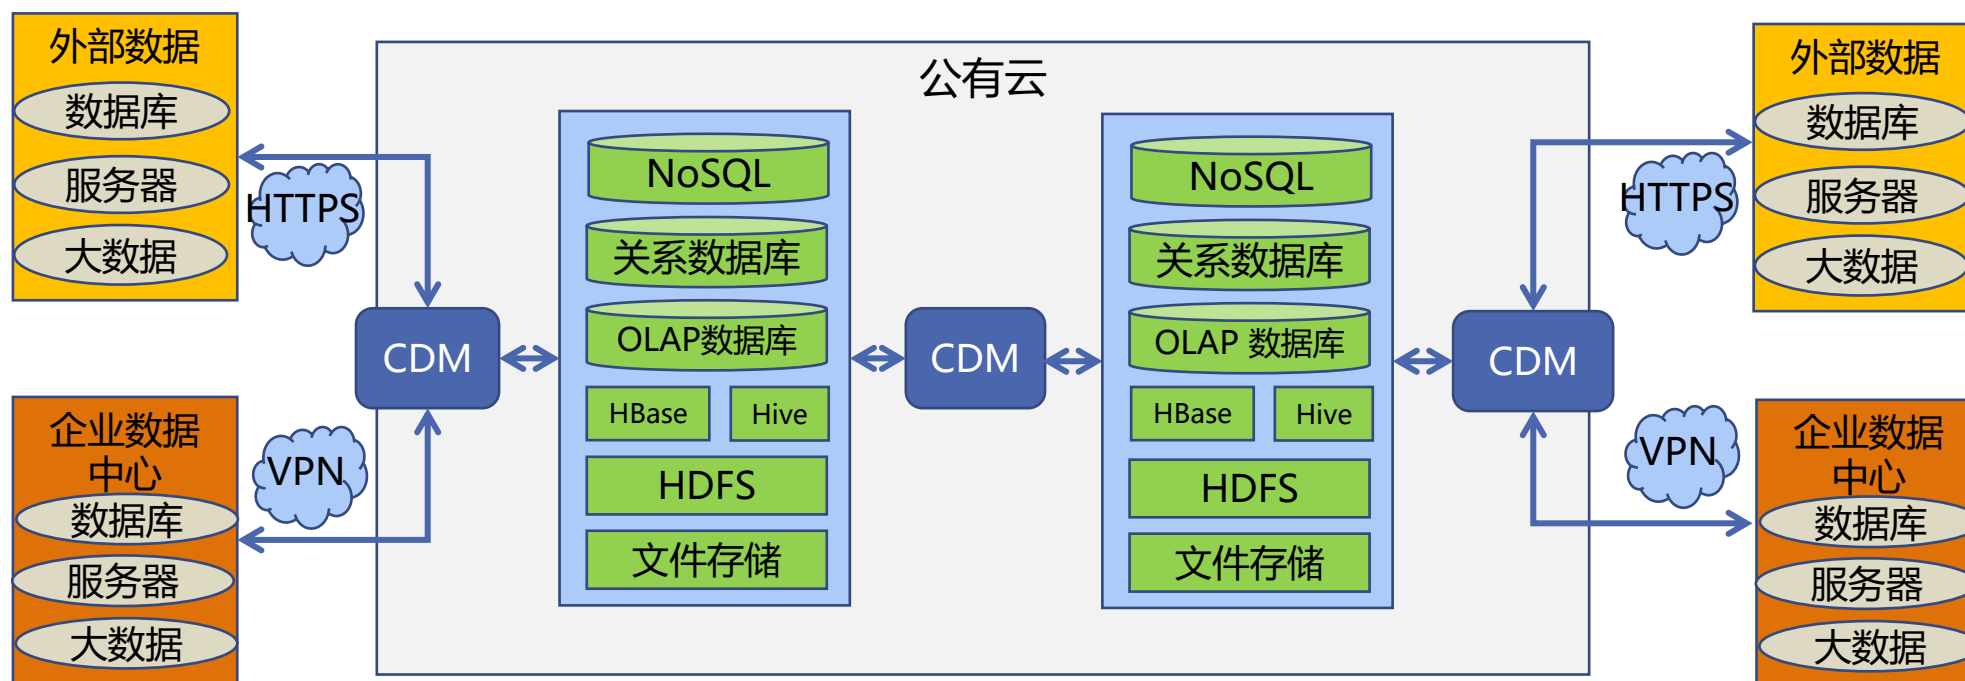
外部数据
数据库
服务器
大数据

HTTPS

企业数据中心
数据库
服务器
大数据

VPN

CDM

公有云

NoSQL
关系数据库
OLAP数据库
HBase
Hive
HDFS
文件存储

CDM

NoSQL
关系数据库
OLAP 数据库
HBase
Hive
HDFS
文件存储

CDM

HTTPS

外部数据
数据库
服务器
大数据

VPN

企业数据中心
数据库
服务器
大数据